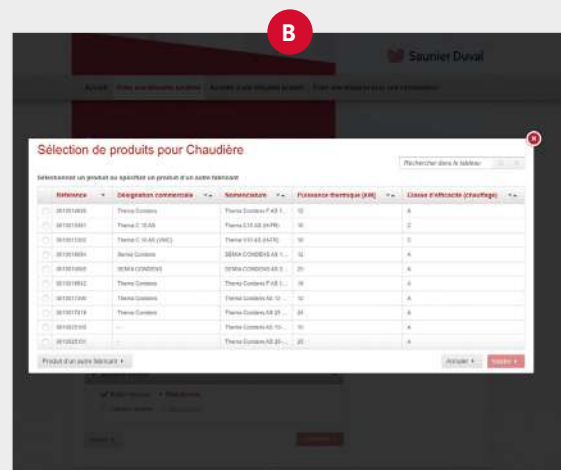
B

Saunier Duval

Accueil

Sélection de produits pour Chaudière

Rechercher dans le tableau

Sélectionner un produit ou spécifier un produit d'un autre fabricant

| | Référence | Désignation commerciale | Nomenclature | Puissance thermique (kW) | Classe d'efficacité (chauffage) |
|---|---|---|---|---|---|
| | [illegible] | Thema Condens | Thema Condens F AS 1... | 12 | A |
| | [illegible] | Thema C 15 AS | Thema C 15 AS (H-FR) | 10 | C |
| | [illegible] | Thema C 15 AS (VMC) | Thema V 15 AS (H-FR) | 10 | C |
| | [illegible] | Sema Condens | SEMA CONDENS AS 1... | 12 | A |
| | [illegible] | SEMA CONDENS | SEMA CONDENS AS 2... | 20 | A |
| | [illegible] | Thema Condens | Thema Condens F AS ... | 18 | A |
| | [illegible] | Thema Condens | Thema Condens AS 12 ... | 12 | A |
| | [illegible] | Thema Condens | Thema Condens AS 25 ... | 24 | A |
| | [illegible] | - | Thema Condens AS 15... | 15 | A |
| | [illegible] | - | Thema Condens AS 25... | 25 | A |

Produit d'un autre fabricant

Annuler

Valider